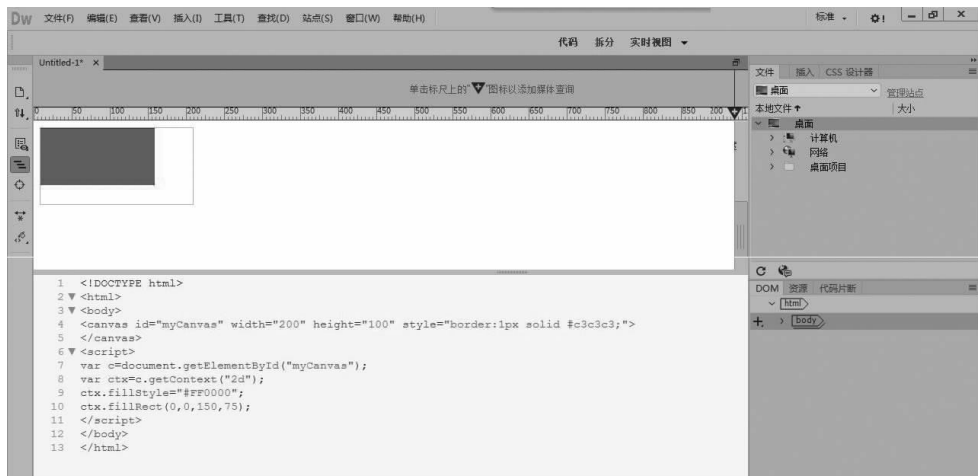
Dw 文件(F) 编辑(E) 查看(V) 插入(I) 工具(T) 查找(D) 站点(S) 窗口(W) 帮助(H)

标准 ▾

代码 拆分 实时视图 ▾

Untitled-1* ×

单击标尺上的"▼"图标以添加媒体查询

0 50 100 150 200 250 300 350 400 450 500 550 600 650 700 750 800 850 900

文件 插入 CSS 设计器

桌面

管理站点

本地文件 ↑

大小

桌面

计算机

网络

桌面项目

1 <!DOCTYPE html>
2 <html>
3 <body>
4 <canvas id="myCanvas" width="200" height="100" style="border:1px solid #c3c3c3;">
5 </canvas>
6 <script>
7 var c=document.getElementById("myCanvas");
8 var ctx=c.getContext("2d");
9 ctx.fillStyle="#FF0000";
10 ctx.fillRect(0,0,150,75);
11 </script>
12 </body>
13 </html>

DOM 资源 代码片断

html

body